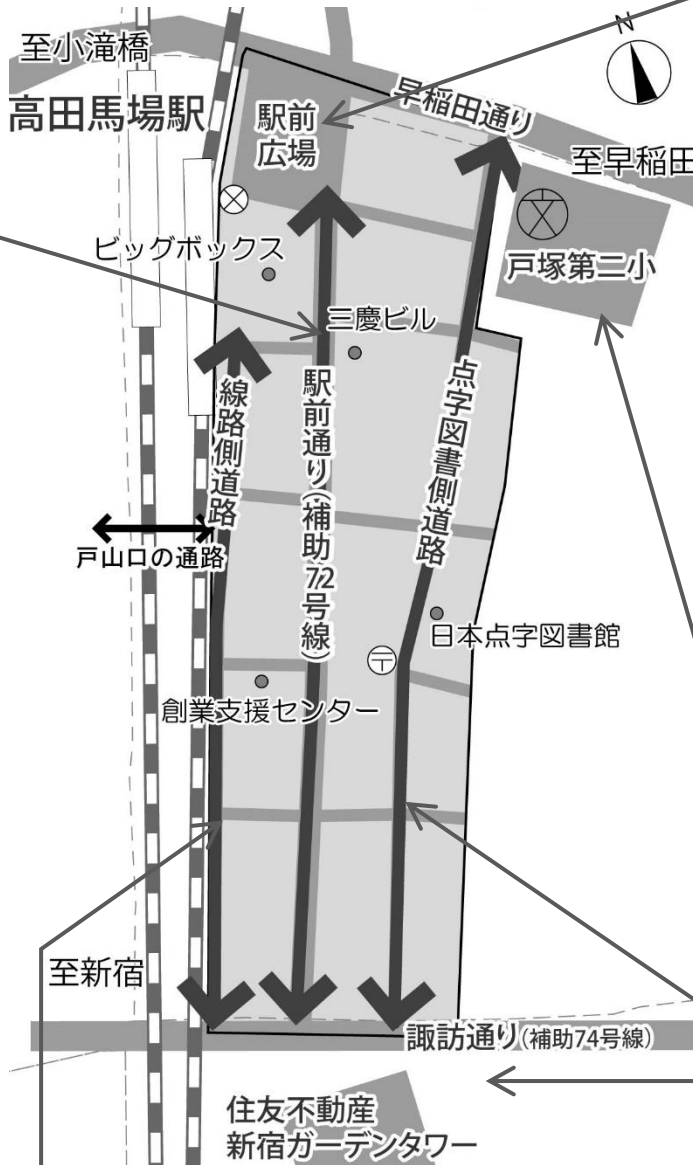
至小滝橋
高田馬場駅
N
早稲田通り
駅前広場
至早稲田
ビッグボックス
戸塚第二小
三慶ビル
線路側道路
駅前通り(補助72号線)
点字図書側道路
戸山口の通路
日本点字図書館
創業支援センター
至新宿
諏訪通り(補助74号線)
住友不動産
新宿ガーデンタワー